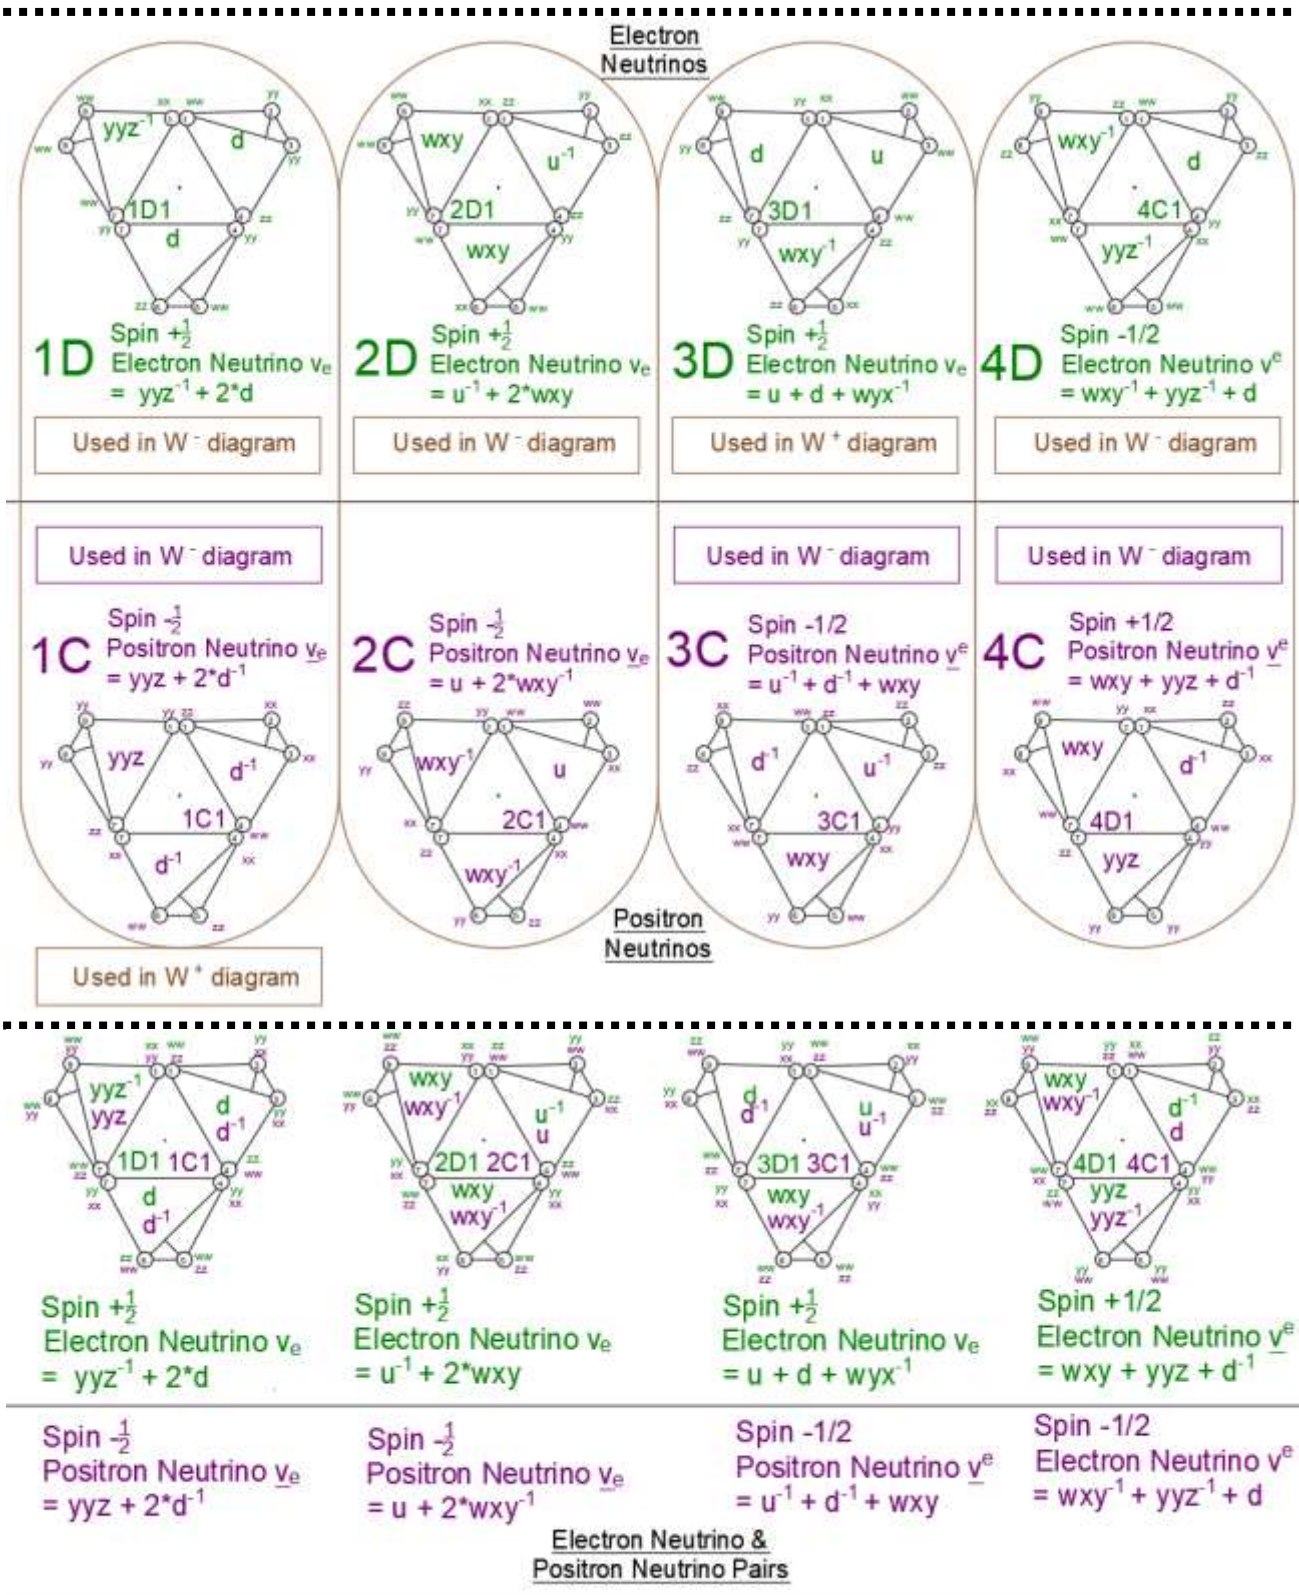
Electron Neutrinos

yyz$^{-1}$ d 1D1 d

wxy $u^{-1}$ 2D1 wxy

d u 3D1 wxy$^{-1}$

wxy$^{-1}$ d 4C1 yyz$^{-1}$

1D Spin $+\frac{1}{2}$ Electron Neutrino $v_e$ = yyz$^{-1}$ + 2*d

2D Spin $+\frac{1}{2}$ Electron Neutrino $v_e$ = $u^{-1}$ + 2*wxy

3D Spin $+\frac{1}{2}$ Electron Neutrino $v_e$ = u + d + wyx$^{-1}$

4D Spin -1/2 Electron Neutrino $v^e$ = wxy$^{-1}$ + yyz$^{-1}$ + d

Used in W$^-$ diagram

Used in W$^-$ diagram

Used in W$^+$ diagram

Used in W$^-$ diagram

Used in W$^-$ diagram

Used in W$^-$ diagram

Used in W$^-$ diagram

1C Spin $-\frac{1}{2}$ Positron Neutrino $v_e$ = yyz + 2*d$^{-1}$

2C Spin $-\frac{1}{2}$ Positron Neutrino $v_e$ = u + 2*wxy$^{-1}$

3C Spin -1/2 Positron Neutrino $v^e$ = $u^{-1}$ + $d^{-1}$ + wxy

4C Spin +1/2 Positron Neutrino $v^e$ = wxy + yyz + $d^{-1}$

yyz $d^{-1}$ 1C1 $d^{-1}$

wxy$^{-1}$ u 2C1 wxy$^{-1}$

$d^{-1}$ $u^{-1}$ 3C1 wxy

wxy $d^{-1}$ 4D1 yyz

Positron Neutrinos

Used in W$^+$ diagram

yyz$^{-1}$ yyz d $d^{-1}$ 1D1 1C1 d $d^{-1}$

wxy wxy$^{-1}$ $u^{-1}$ u 2D1 2C1 wxy wxy$^{-1}$

d $d^{-1}$ u $u^{-1}$ 3D1 3C1 wxy wxy$^{-1}$

wxy wxy$^{-1}$ $d^{-1}$ d 4D1 4C1 yyz yyz$^{-1}$

Spin $+\frac{1}{2}$ Electron Neutrino $v_e$ = yyz$^{-1}$ + 2*d

Spin $+\frac{1}{2}$ Electron Neutrino $v_e$ = $u^{-1}$ + 2*wxy

Spin $+\frac{1}{2}$ Electron Neutrino $v_e$ = u + d + wyx$^{-1}$

Spin +1/2 Electron Neutrino $v^e$ = wxy + yyz + $d^{-1}$

Spin $-\frac{1}{2}$ Positron Neutrino $v_e$ = yyz + 2*d$^{-1}$

Spin $-\frac{1}{2}$ Positron Neutrino $v_e$ = u + 2*wxy$^{-1}$

Spin -1/2 Positron Neutrino $v^e$ = $u^{-1}$ + $d^{-1}$ + wxy

Spin -1/2 Electron Neutrino $v^e$ = wxy$^{-1}$ + yyz$^{-1}$ + d

Electron Neutrino & Positron Neutrino Pairs